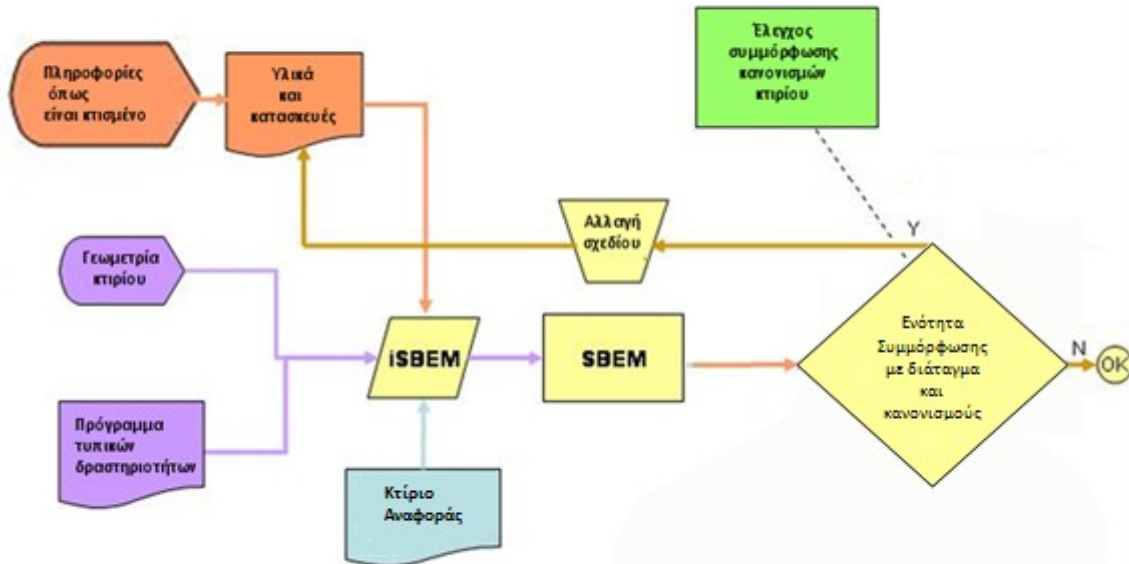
Πληροφορίες όπως είναι κτισμένο

Υλικά και κατασκευές

Έλεγχος συμμόρφωσης κανονισμών κτιρίου

Αλλαγή σχεδίου

Y

Γεωμετρία κτιρίου

iSBEM

SBEM

Ενότητα Συμμόρφωσης με διάταγμα και κανονισμούς

N

OK

Πρόγραμμα τυπικών δραστηριοτήτων

Κτίριο Αναφοράς